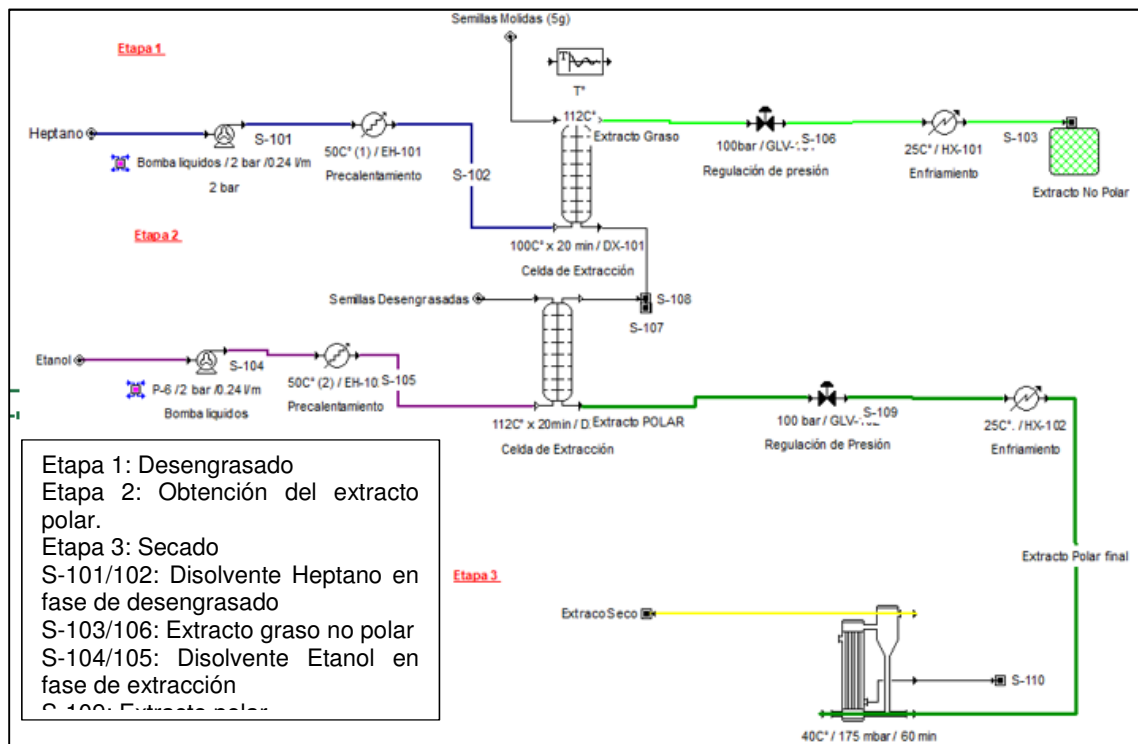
Semillas Molidas (5g)

Etapa 1

T°

Heptano

S-101

112C°

Extracto Graso

100bar / GLV-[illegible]

S-106

25C° / HX-101

S-103

Bomba liquidos / 2 bar /0.24 l/m

2 bar

50C° (1) / EH-101

Precalentamiento

S-102

Regulación de presión

Enfriamiento

Extracto No Polar

Etapa 2

100C° x 20 min / DX-101

Celda de Extracción

Semillas Desengrasadas

S-108

S-107

Etanol

S-104

P-6 /2 bar /0.24 l/m

Bomba liquidos

50C° (2) / EH-10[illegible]

S-105

Precalentamiento

112C° x 20min / D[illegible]

Extracto POLAR

Celda de Extracción

100 bar / GLV-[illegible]

S-109

Regulación de Presión

25C°. / HX-102

Enfriamiento

Etapa 1: Desengrasado
Etapa 2: Obtención del extracto polar.
Etapa 3: Secado
S-101/102: Disolvente Heptano en fase de desengrasado
S-103/106: Extracto graso no polar
S-104/105: Disolvente Etanol en fase de extracción
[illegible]

Extracto Polar final

Etapa 3

ExtracoSeco

S-110

40C° / 175 mbar / 60 min